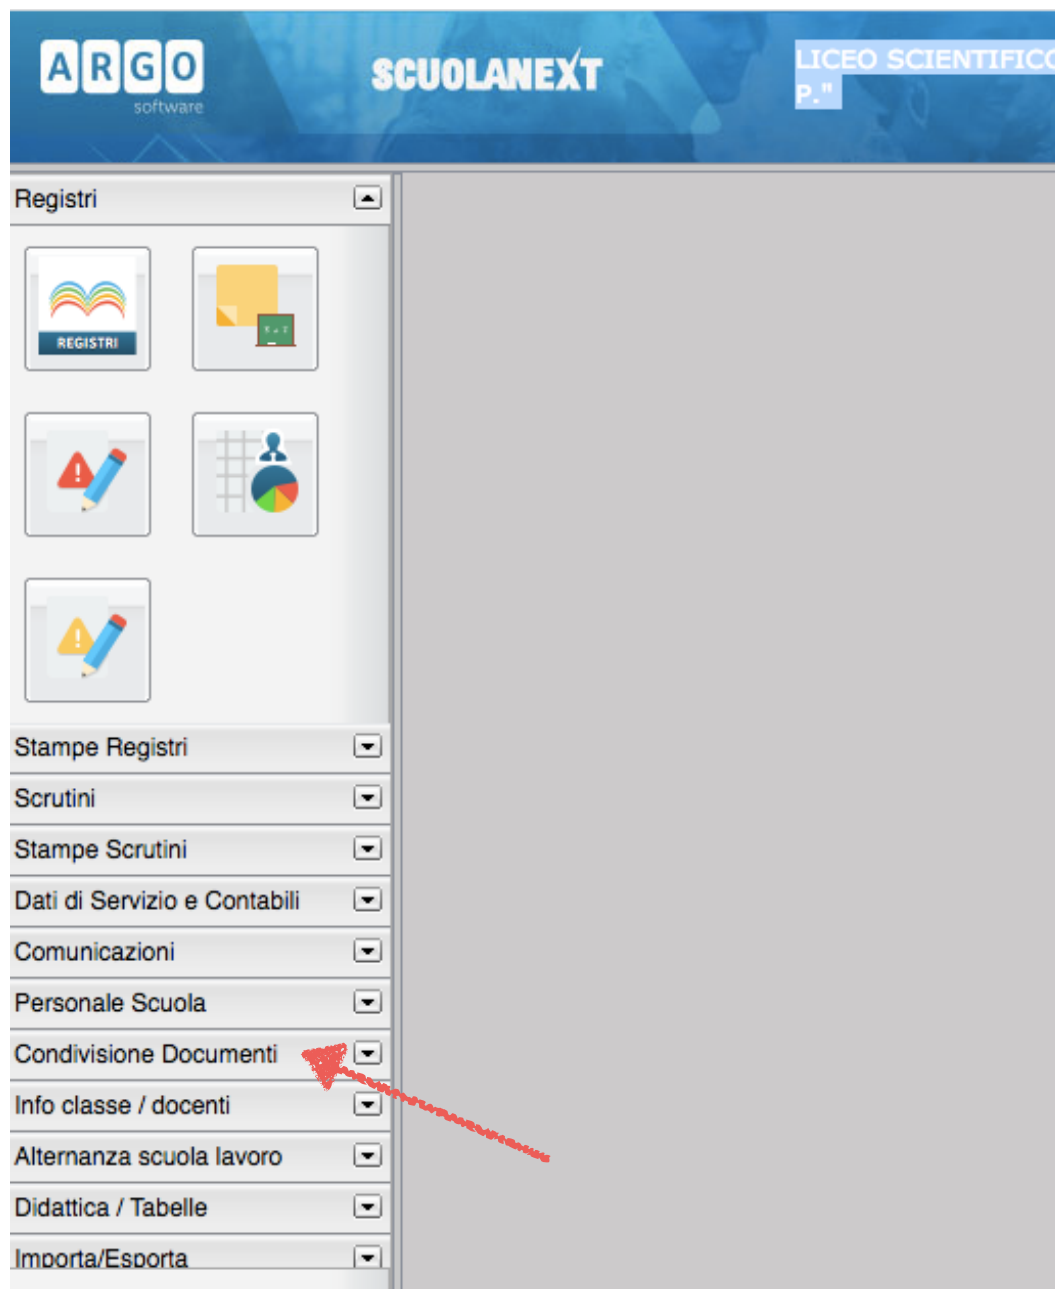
ARGO
software

SCUOLANEXT

LICEO SCIENTIFIC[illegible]
P."

Registri

REGISTRI

Stampe Registri
Scrutini
Stampe Scrutini
Dati di Servizio e Contabili
Comunicazioni
Personale Scuola
Condivisione Documenti
Info classe / docenti
Alternanza scuola lavoro
Didattica / Tabelle
Importa/Esporta